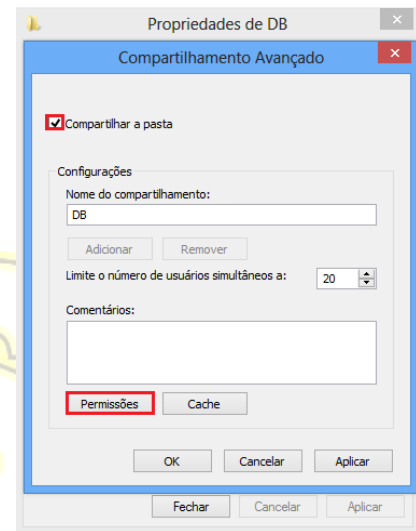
Propriedades de DB

Compartilhamento Avançado

Compartilhar a pasta

Configurações

Nome do compartilhamento:

DB

Adicionar Remover

Limite o número de usuários simultâneos a: 20

Comentários:

Permissões Cache

OK Cancelar Aplicar

Fechar Cancelar Aplicar